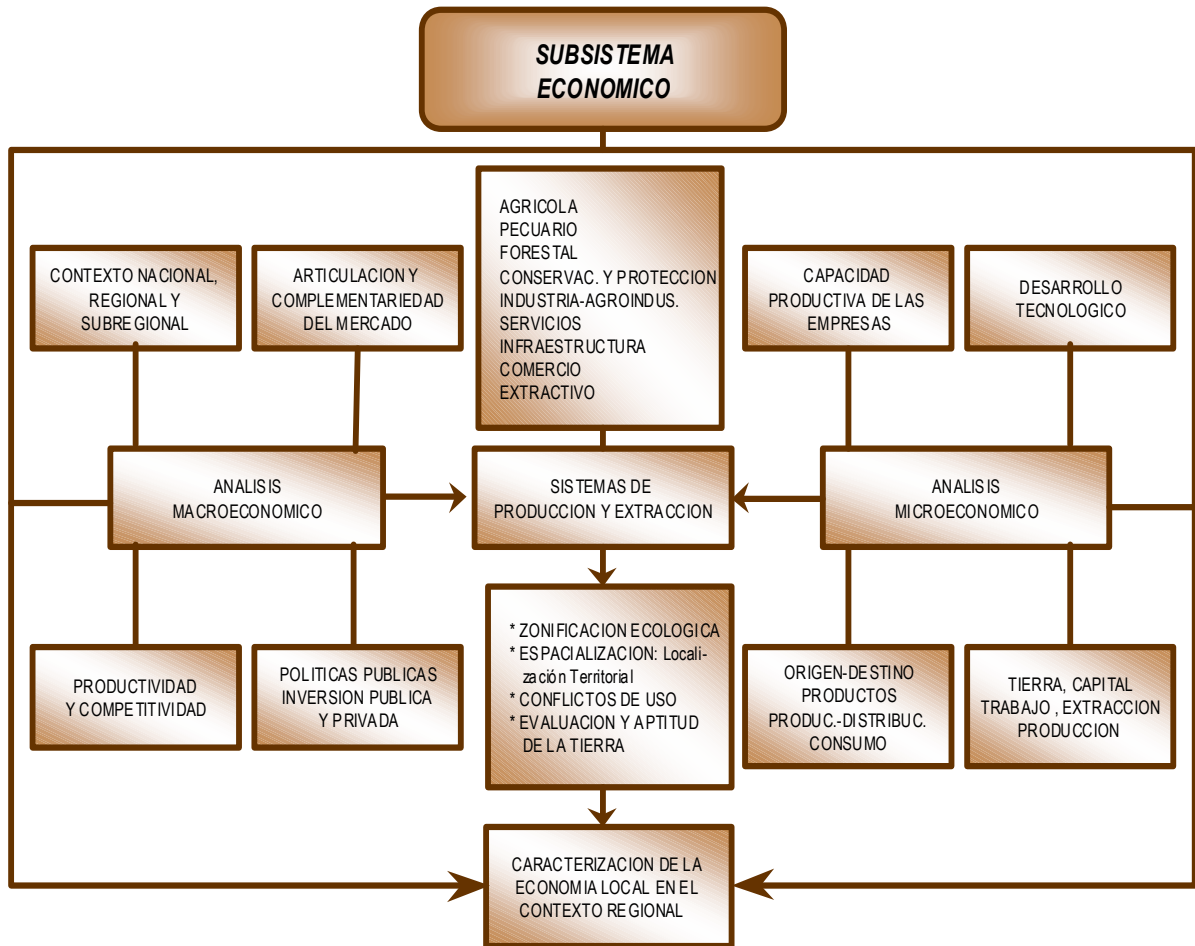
SUBSISTEMA ECONOMICO

CONTEXTO NACIONAL, REGIONAL Y SUBREGIONAL

ARTICULACION Y COMPLEMENTARIEDAD DEL MERCADO

AGRICOLA
PECUARIO
FORESTAL
CONSERVAC. Y PROTECCION
INDUSTRIA-AGROINDUS.
SERVICIOS
INFRAESTRUCTURA
COMERCIO
EXTRACTIVO

CAPACIDAD PRODUCTIVA DE LAS EMPRESAS

DESARROLLO TECNOLOGICO

ANALISIS MACROECONOMICO

SISTEMAS DE PRODUCCION Y EXTRACCION

ANALISIS MICROECONOMICO

PRODUCTIVIDAD Y COMPETITIVIDAD

POLITICAS PUBLICAS INVERSION PUBLICA Y PRIVADA

* ZONIFICACION ECOLOGICA
* ESPACIALIZACION: Localización Territorial
* CONFLICTOS DE USO
* EVALUACION Y APTITUD DE LA TIERRA

ORIGEN-DESTINO PRODUCTOS PRODUC.-DISTRIBUC. CONSUMO

TIERRA, CAPITAL TRABAJO , EXTRACCION PRODUCCION

CARACTERIZACION DE LA ECONOMIA LOCAL EN EL CONTEXTO REGIONAL